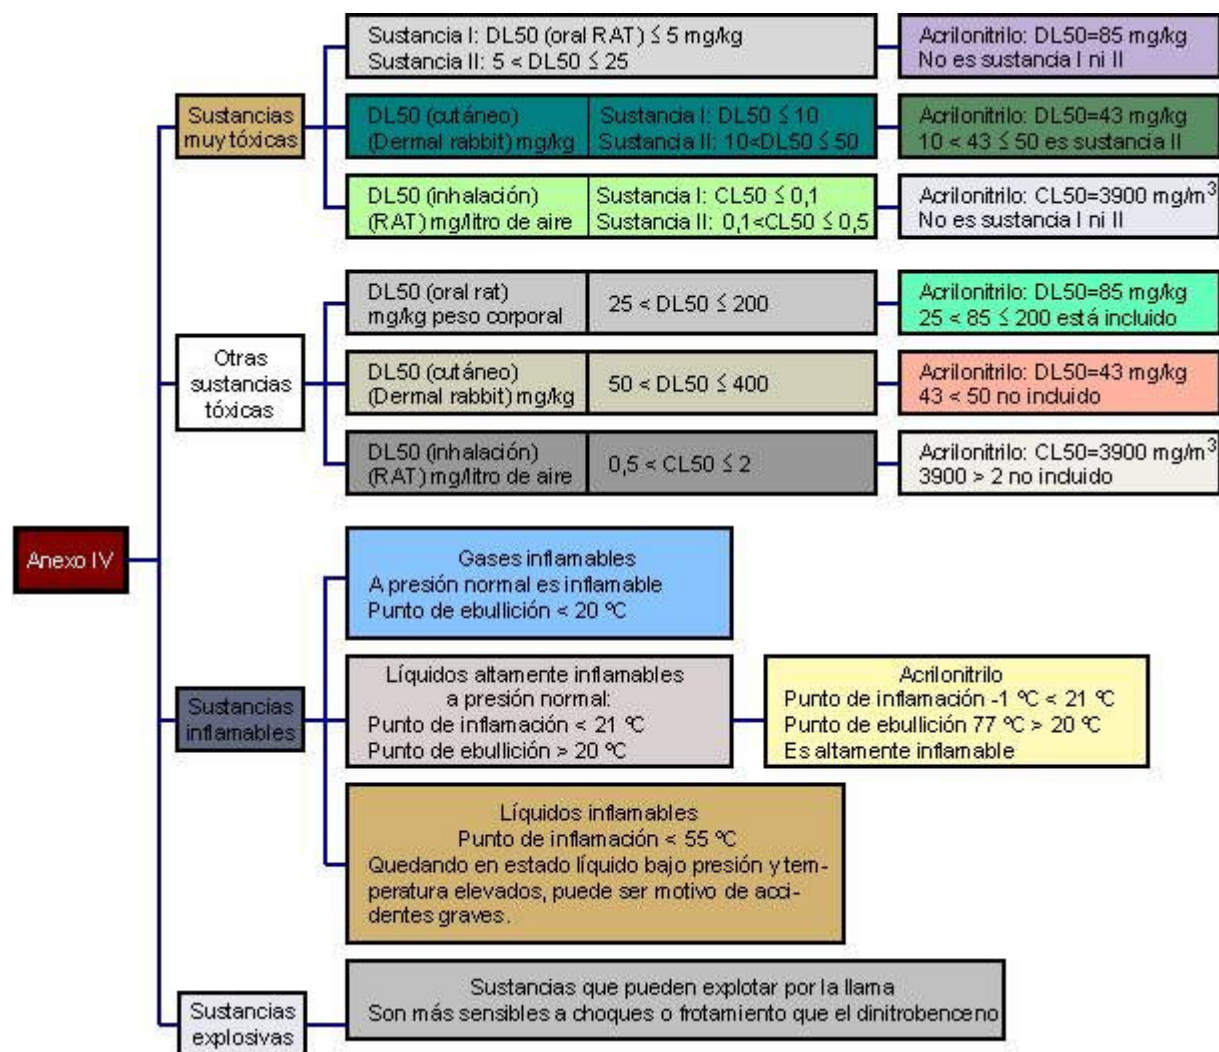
Anexo IV

Sustancias muy tóxicas

Sustancia I: DL50 (oral RAT) $\leq$ 5 mg/kg
Sustancia II: 5 < DL50 $\leq$ 25

Acrilonitrilo: DL50=85 mg/kg
No es sustancia I ni II

DL50 (cutáneo) (Dermal rabbit) mg/kg

Sustancia I: DL50 $\leq$ 10
Sustancia II: 10<DL50 $\leq$ 50

Acrilonitrilo: DL50=43 mg/kg
10 < 43 $\leq$ 50 es sustancia II

DL50 (inhalación) (RAT) mg/litro de aire

Sustancia I: CL50 $\leq$ 0,1
Sustancia II: 0,1<CL50 $\leq$ 0,5

Acrilonitrilo: CL50=3900 mg/m$^3$
No es sustancia I ni II

Otras sustancias tóxicas

DL50 (oral rat) mg/kg peso corporal

25 < DL50 $\leq$ 200

Acrilonitrilo: DL50=85 mg/kg
25 < 85 $\leq$ 200 está incluido

DL50 (cutáneo) (Dermal rabbit) mg/kg

50 < DL50 $\leq$ 400

Acrilonitrilo: DL50=43 mg/kg
43 < 50 no incluido

DL50 (inhalación) (RAT) mg/litro de aire

0,5 < CL50 $\leq$ 2

Acrilonitrilo: CL50=3900 mg/m$^3$
3900 > 2 no incluido

Sustancias inflamables

Gases inflamables
A presión normal es inflamable
Punto de ebullición < 20 ºC

Líquidos altamente inflamables a presión normal:
Punto de inflamación < 21 ºC
Punto de ebullición > 20 ºC

Acrilonitrilo
Punto de inflamación -1 ºC < 21 ºC
Punto de ebullición 77 ºC > 20 ºC
Es altamente inflamable

Líquidos inflamables
Punto de inflamación < 55 ºC
Quedando en estado líquido bajo presión y temperatura elevados, puede ser motivo de accidentes graves.

Sustancias explosivas

Sustancias que pueden explotar por la llama
Son más sensibles a choques o frotamiento que el dinitrobenceno